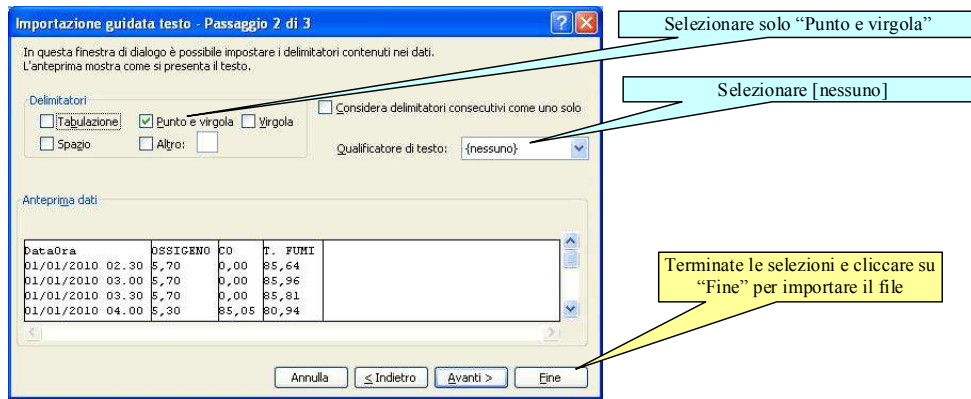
Importazione guidata testo - Passaggio 2 di 3

In questa finestra di dialogo è possibile impostare i delimitatori contenuti nei dati. L'anteprima mostra come si presenta il testo.

Delimitatori

Tabulazione

Punto e virgola

Virgola

Spazio

Altro:

Considera delimitatori consecutivi come uno solo

Qualificatore di testo: {nessuno}

Anteprima dati

| DataOra | OSSIGENO | CO | T. FUMI |
|---|---|---|---|
| 01/01/2010 02.30 | 5,70 | 0,00 | 85,64 |
| 01/01/2010 03.00 | 5,70 | 0,00 | 85,96 |
| 01/01/2010 03.30 | 5,70 | 0,00 | 85,81 |
| 01/01/2010 04.00 | 5,30 | 85,05 | 80,94 |

Annulla

< Indietro

Avanti >

Fine

Selezionare solo “Punto e virgola”

Selezionare [nessuno]

Terminate le selezioni e cliccare su “Fine” per importare il file